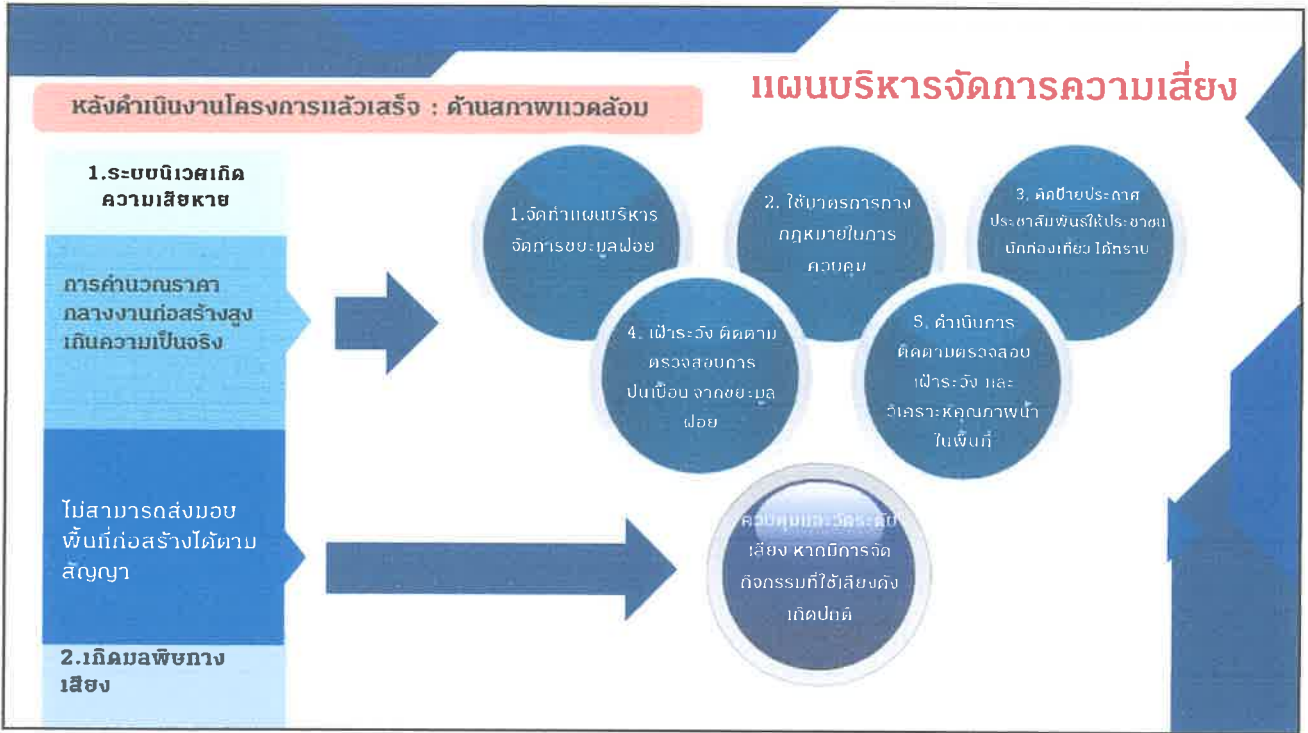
แผนบริหารจัดการความเสี่ยง

หลังดำเนินงานโครงการแล้วเสร็จ : ด้านสภาพแวดล้อม

1.ระบบนิเวศเกิดความเสียหาย

การคำนวณราคากลางงานก่อสร้างสูงเกินความเป็นจริง

ไม่สามารถส่งมอบพื้นที่ก่อสร้างได้ตามสัญญา

2.เกิดมลพิษทางเสียง

1.จัดทำแผนบริหารจัดการขยะมูลฝอย

2. ใช้มาตรการทางกฎหมายในการควบคุม

3. ติดป้ายประกาศประชาสัมพันธ์ให้ประชาชนนักท่องเที่ยว ได้ทราบ

4. เฝ้าระวัง ติดตามตรวจสอบการปนเปื้อน จากขยะมูลฝอย

5. ดำเนินการติดตามตรวจสอบ เฝ้าระวัง และวิเคราะห์คุณภาพน้ำในพื้นที่

ควบคุมและจัดระดับเสียง หากมีการจัดกิจกรรมที่ใช้เสียงดังเกิดปกติ